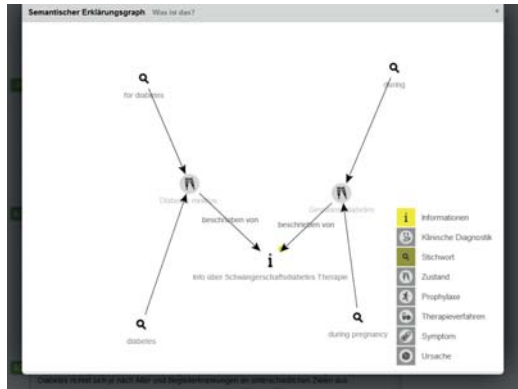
Semantischer Erklärungsgraph Was ist das?

×

for diabetes

during

Diabetes mellitus

Gestationsdiabetes

beschrieben von

beschrieben von

i

Info über Schwangerschaftsdiabetes Therapie

diabetes

during pregnancy

Informationen

Klinische Diagnostik

Stichwort

Zustand

Prophylaxe

Therapieverfahren

Symptom

Ursache

Diabetes richtet sich je nach Alter und Begleiterkrankungen an unterschiedlichen Zielen aus.